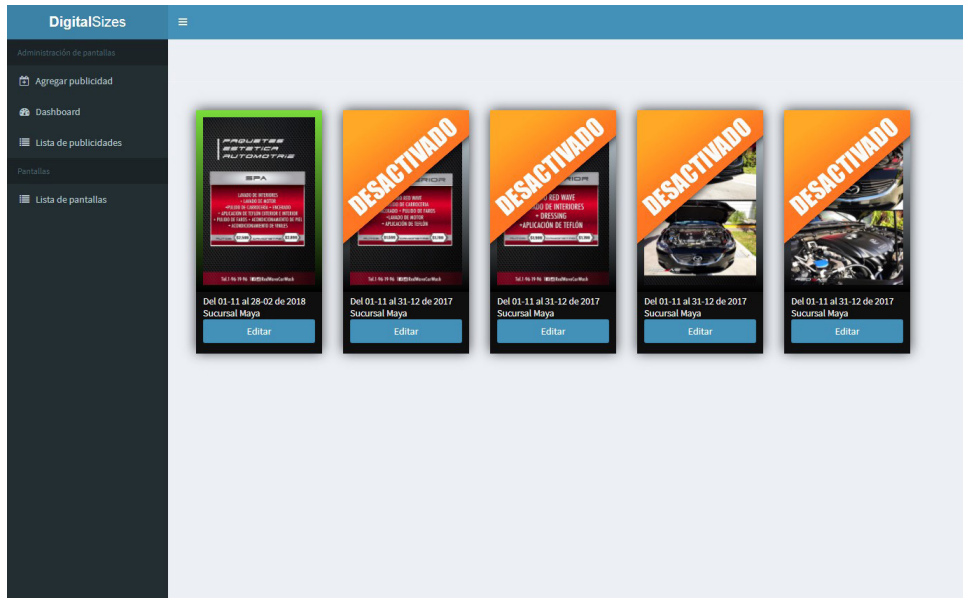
DigitalSizes

Administración de pantallas

Agregar publicidad

Dashboard

Lista de publicidades

Pantallas

Lista de pantallas

PAQUETES ESTETICA AUTOMOTRIZ

SPA

LAVADO DE INTERIORES • LAVADO DE MOTOR • PULIDO DE CARROCERIA • ENCERADO • APLICACION DE TEFLON EXTERIOR E INTERIOR • PULIDO DE FAROS • ACONDICIONAMIENTO DE PIEL • ACONDICIONAMIENTO DE VINILES

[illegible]

Del 01-11 al 28-02 de 2018
Sucursal Maya

Editar

DESACTIVADO

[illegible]

Del 01-11 al 31-12 de 2017
Sucursal Maya

Editar

DESACTIVADO

RED WAVE
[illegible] DE INTERIORES
• DRESSING
• APLICACIÓN DE TEFLÓN

Del 01-11 al 31-12 de 2017
Sucursal Maya

Editar

DESACTIVADO

Del 01-11 al 31-12 de 2017
Sucursal Maya

Editar

DESACTIVADO

Del 01-11 al 31-12 de 2017
Sucursal Maya

Editar